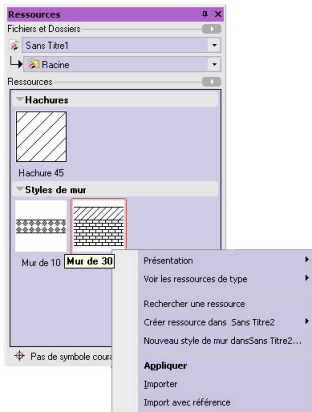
Ressources
Fichiers et Dossiers
Sans Titre1
Racine
Ressources
Hachures
Hachure 45
Styles de mur
Mur de 10
Mur de 30
Pas de symbole coura
Présentation
Voir les ressources de type
Rechercher une ressource
Créer ressource dans Sans Titre2
Nouveau style de mur dansSans Titre2...
Appliquer
Importer
Import avec référence